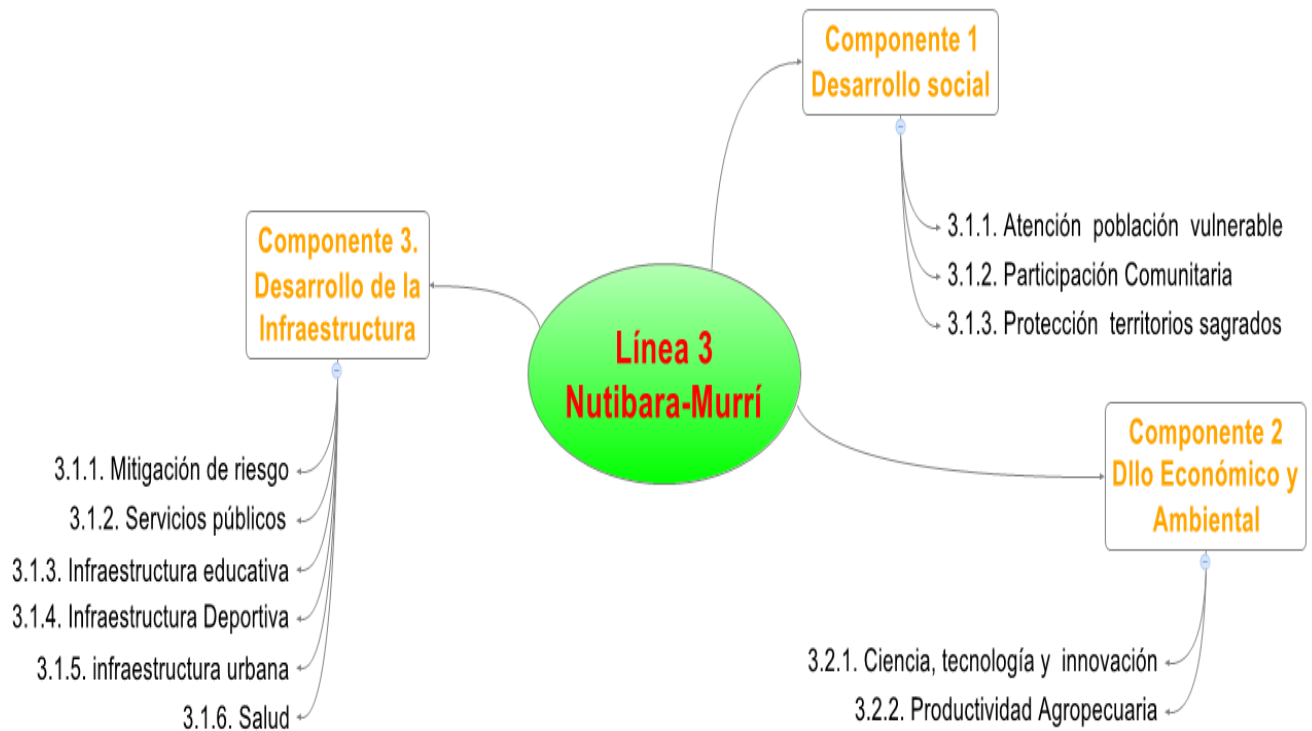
Línea 3 Nutibara-Murrí

Componente 1 Desarrollo social

3.1.1. Atención población vulnerable
3.1.2. Participación Comunitaria
3.1.3. Protección territorios sagrados

Componente 2 Dllo Económico y Ambiental

3.2.1. Ciencia, tecnología y innovación
3.2.2. Productividad Agropecuaria

Componente 3. Desarrollo de la Infraestructura

3.1.1. Mitigación de riesgo
3.1.2. Servicios públicos
3.1.3. Infraestructura educativa
3.1.4. Infraestructura Deportiva
3.1.5. infraestructura urbana
3.1.6. Salud